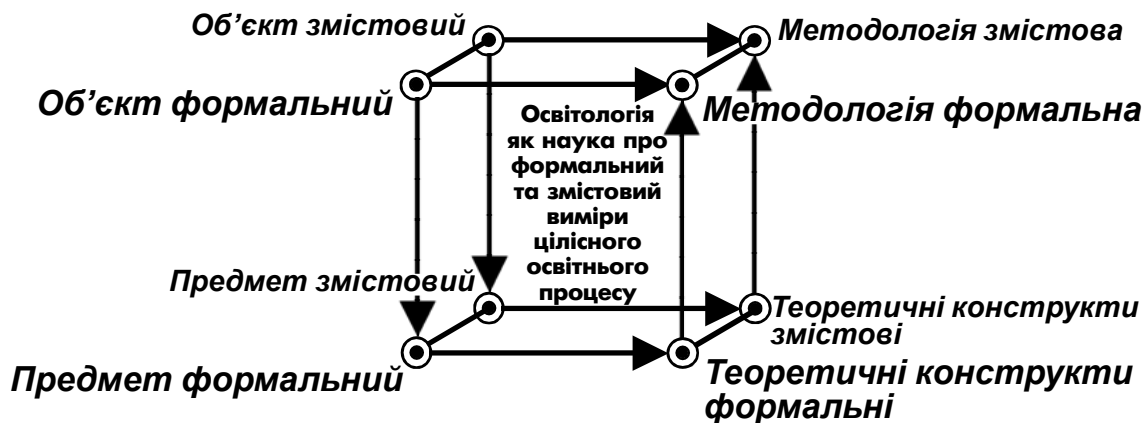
Об'єкт змістовий

Методологія змістова

Об'єкт формальний

Освітологія як наука про формальний та змістовий виміри цілісного освітнього процесу

Методологія формальна

Предмет змістовий

Теоретичні конструкти змістові

Предмет формальний

Теоретичні конструкти формальні